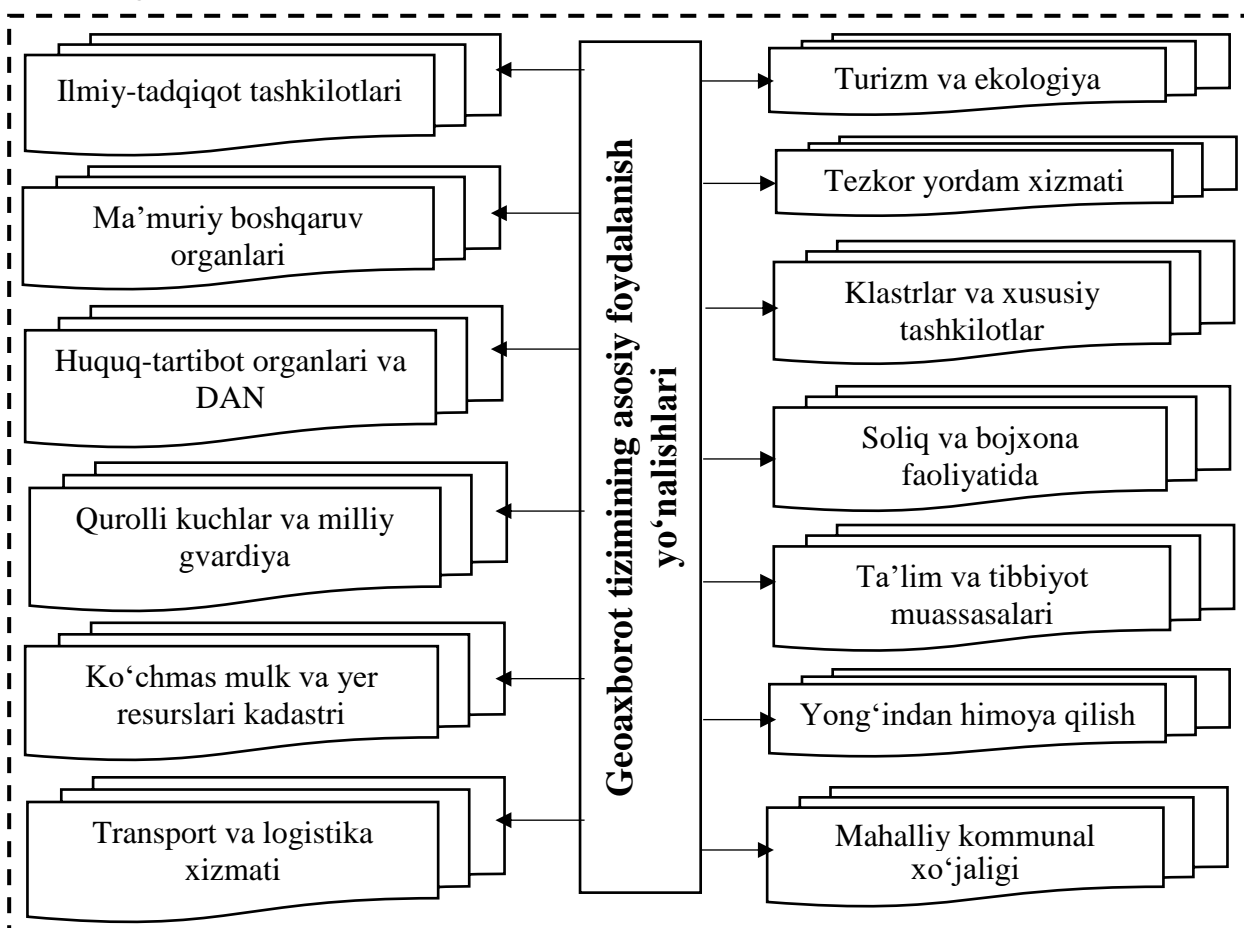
Geoaxborot tizimining asosiy foydalanish yo‘nalishlari

Ilmiy-tadqiqot tashkilotlari

Ma’muriy boshqaruv organlari

Huquq-tartibot organlari va DAN

Qurolli kuchlar va milliy gvardiya

Ko‘chmas mulk va yer resurslari kadastri

Transport va logistika xizmati

Turizm va ekologiya

Tezkor yordam xizmati

Klastrlar va xususiy tashkilotlar

Soliq va bojxona faoliyatida

Ta’lim va tibbiyot muassasalari

Yong‘indan himoya qilish

Mahalliy kommunal xo‘jaligi